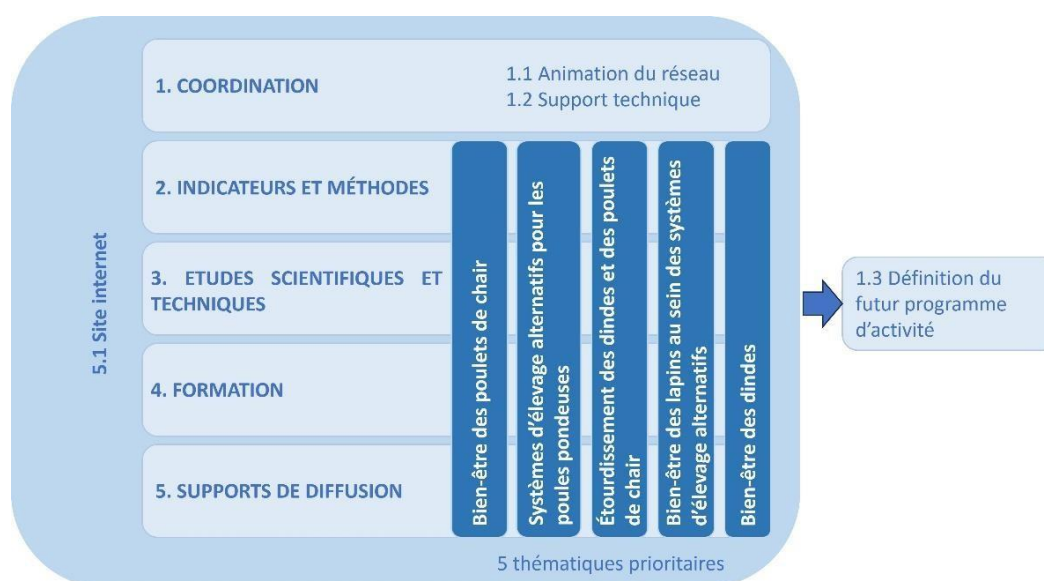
5.1 Site internet

1. COORDINATION

1.1 Animation du réseau
1.2 Support technique

2. INDICATEURS ET MÉTHODES

3. ETUDES SCIENTIFIQUES ET TECHNIQUES

4. FORMATION

5. SUPPORTS DE DIFFUSION

Bien-être des poulets de chair

Systèmes d'élevage alternatifs pour les poules pondeuses

Étourdissement des dindes et des poulets de chair

Bien-être des lapins au sein des systèmes d'élevage alternatifs

Bien-être des dindes

5 thématiques prioritaires

1.3 Définition du futur programme d'activité